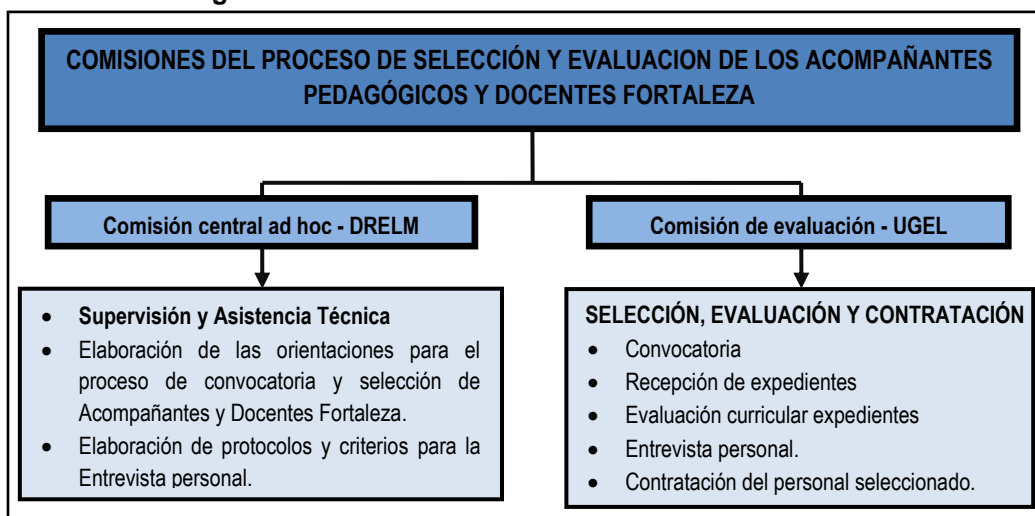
COMISIONES DEL PROCESO DE SELECCIÓN Y EVALUACION DE LOS ACOMPAÑANTES PEDAGÓGICOS Y DOCENTES FORTALEZA

Comisión central ad hoc - DRELM

Comisión de evaluación - UGEL

- Supervisión y Asistencia Técnica
- Elaboración de las orientaciones para el proceso de convocatoria y selección de Acompañantes y Docentes Fortaleza.
- Elaboración de protocolos y criterios para la Entrevista personal.

SELECCIÓN, EVALUACIÓN Y CONTRATACIÓN
- Convocatoria
- Recepción de expedientes
- Evaluación curricular expedientes
- Entrevista personal.
- Contratación del personal seleccionado.